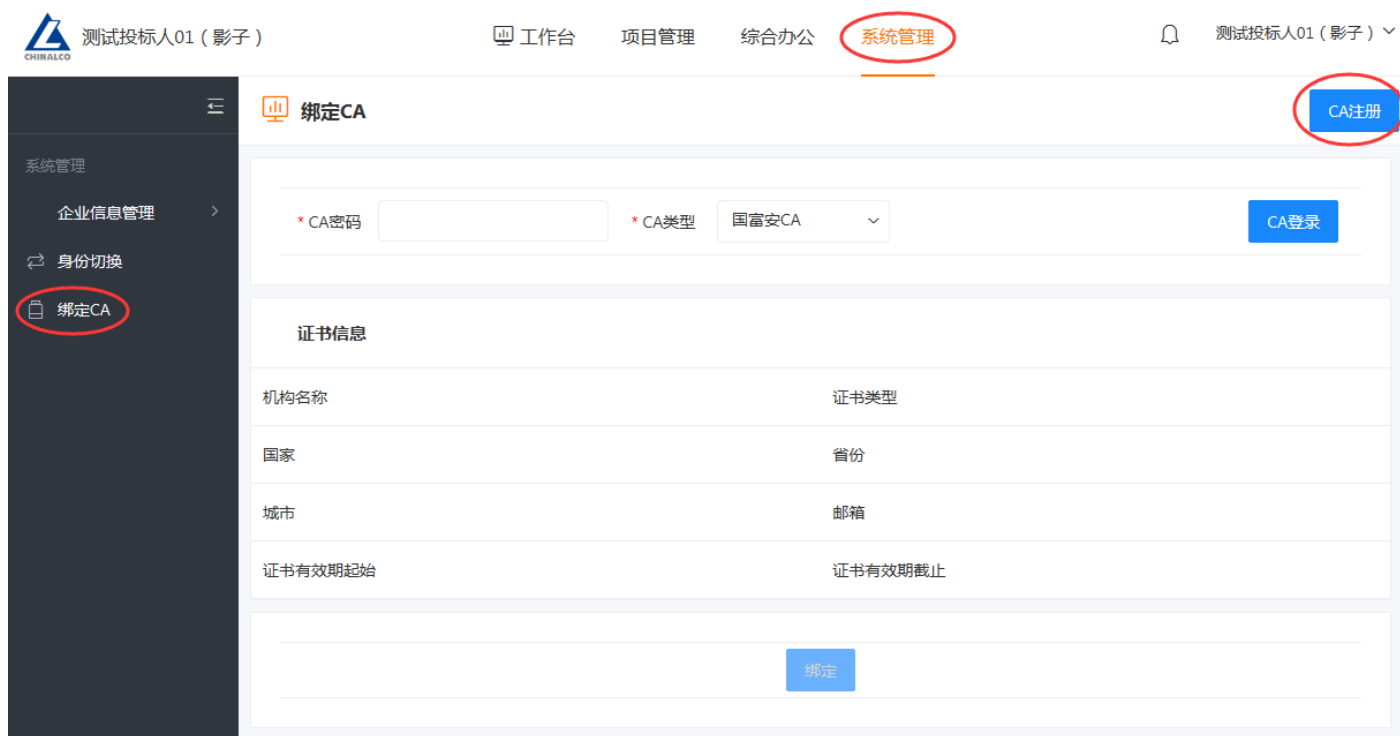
CHINALCO 测试投标人01（影子）

工作台 项目管理 综合办公 系统管理

测试投标人01（影子）

系统管理
企业信息管理
身份切换
绑定CA

绑定CA

CA注册

* CA密码

* CA类型 国富安CA

CA登录

证书信息

| 机构名称 | 证书类型 |
|---|---|
| 国家 | 省份 |
| 城市 | 邮箱 |
| 证书有效期起始 | 证书有效期截止 |

绑定